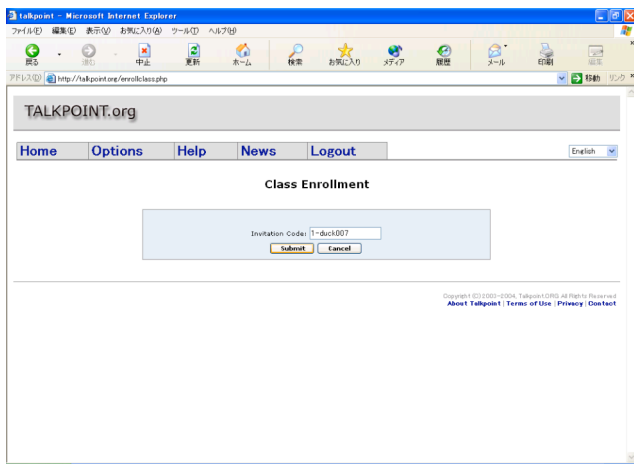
talkpoint - Microsoft Internet Explorer

ファイル(F) 編集(E) 表示(V) お気に入り(A) ツール(T) ヘルプ(H)

戻る 進む 中止 更新 ホーム 検索 お気に入り メディア 履歴 メール 印刷 編集

アドレス(D) http://talkpoint.org/enrollclass.php

移動 リンク

TALKPOINT.org

Home Options Help News Logout

English

Class Enrollment

Invitation Code: 1-duck007

Submit Cancel

Copyright (C) 2003-2004, Talkpoint.ORG All Rights Reserved
About Talkpoint | Terms of Use | Privacy | Contact